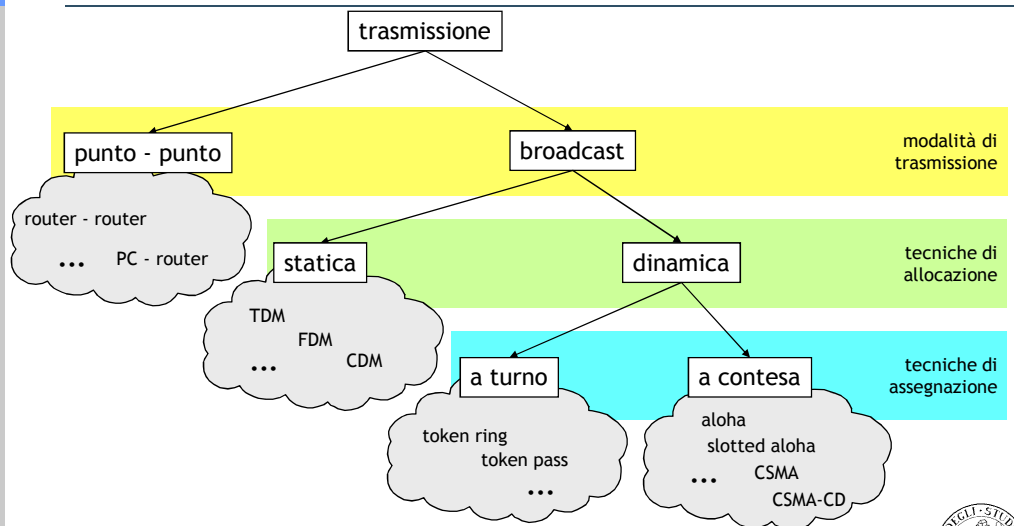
trasmissione

punto - punto

broadcast

modalità di trasmissione

router - router

...

PC - router

statica

dinamica

tecniche di allocazione

TDM

FDM

CDM

...

a turno

a contesa

tecniche di assegnazione

token ring

token pass

...

aloha

slotted aloha

CSMA

...

CSMA-CD

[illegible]